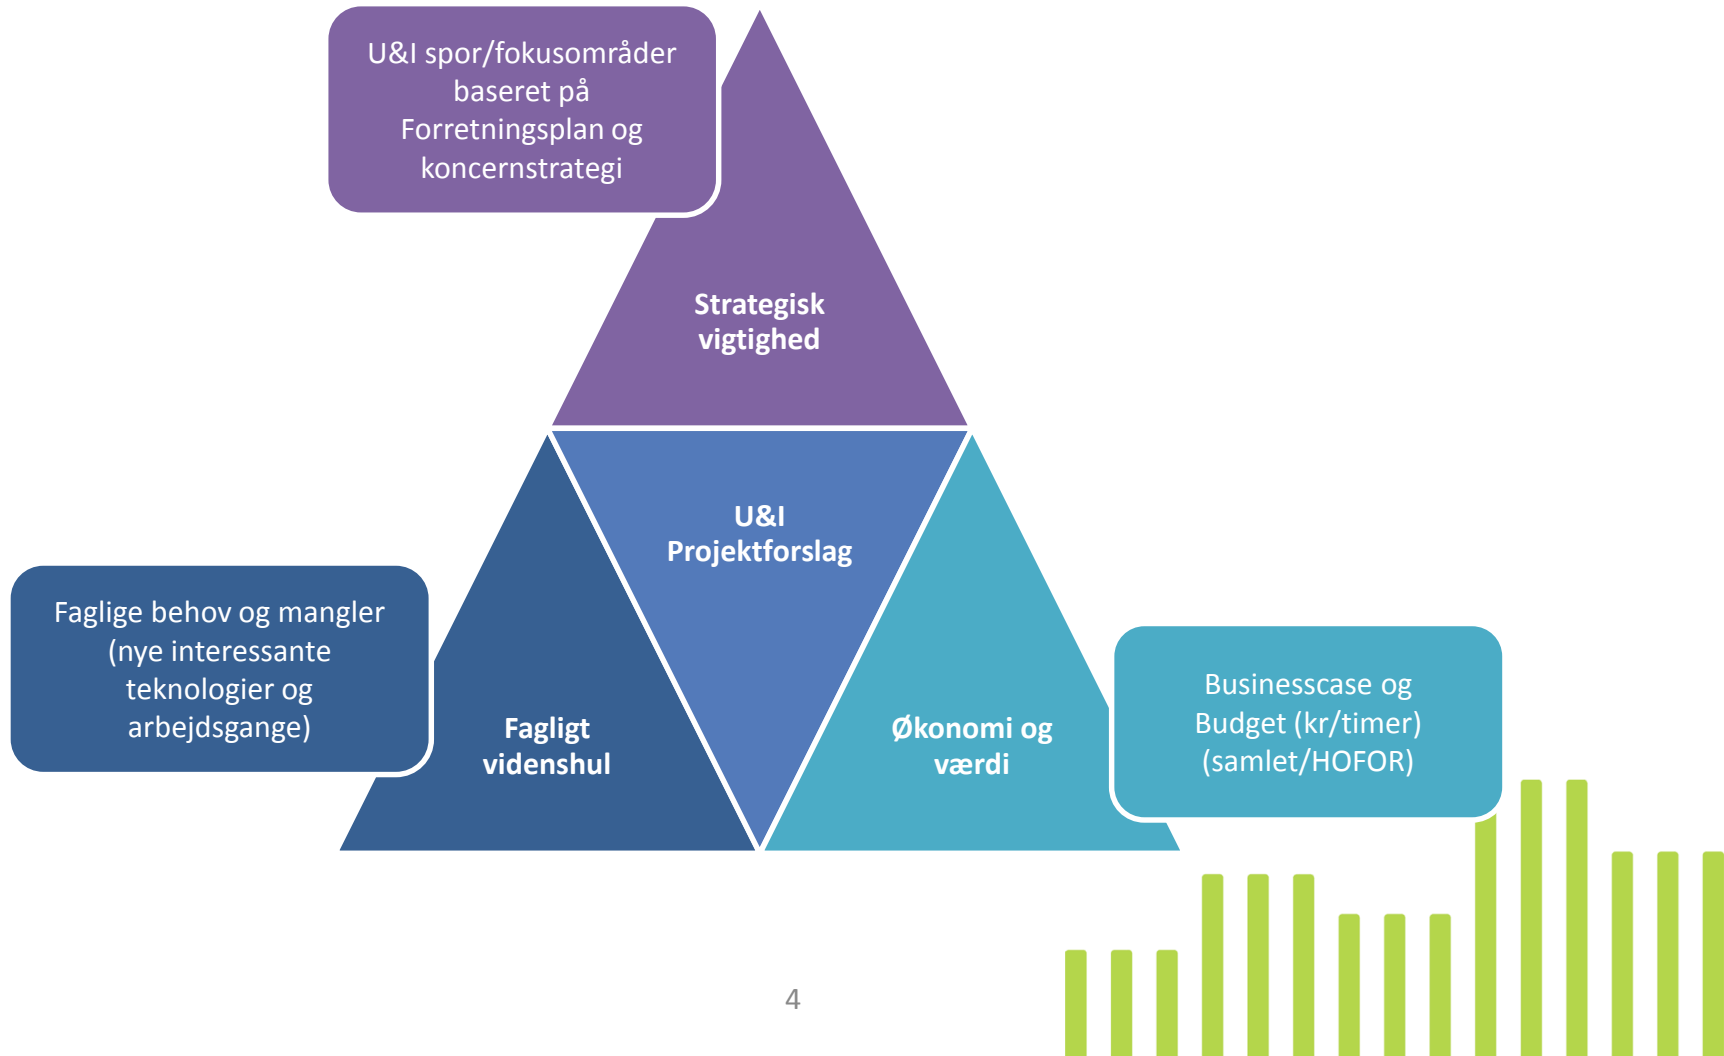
U&I spor/fokusområder baseret på Forretningsplan og koncernstrategi

Strategisk vigtighed

U&I Projektforslag

Faglige behov og mangler (nye interessante teknologier og arbejdsgange)

Fagligt videnshul

Økonomi og værdi

Businesscase og Budget (kr/timer) (samlet/HOFOR)

4